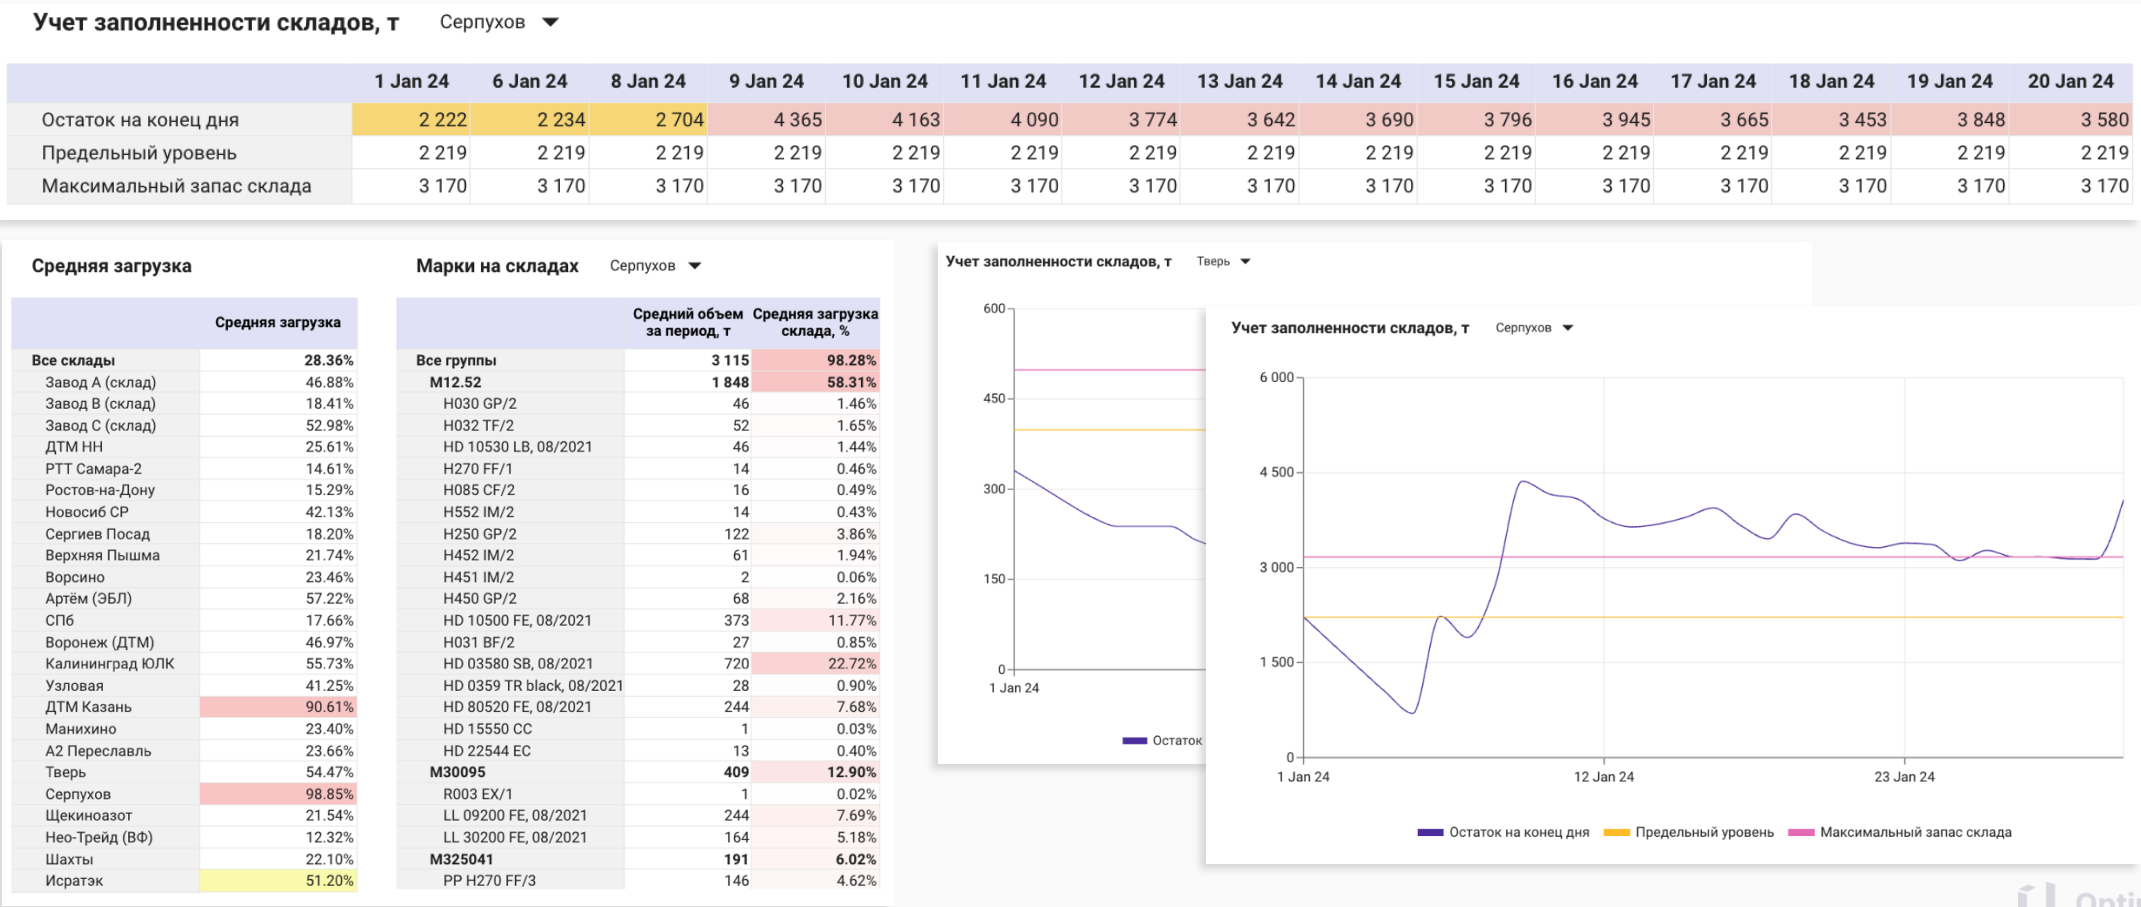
Учет заполненности складов, т Серпухов

| | 1 Jan 24 | 6 Jan 24 | 8 Jan 24 | 9 Jan 24 | 10 Jan 24 | 11 Jan 24 | 12 Jan 24 | 13 Jan 24 | 14 Jan 24 | 15 Jan 24 | 16 Jan 24 | 17 Jan 24 | 18 Jan 24 | 19 Jan 24 | 20 Jan 24 |
|---|---|---|---|---|---|---|---|---|---|---|---|---|---|---|---|
| Остаток на конец дня | 2 222 | 2 234 | 2 704 | 4 365 | 4 163 | 4 090 | 3 774 | 3 642 | 3 690 | 3 796 | 3 945 | 3 665 | 3 453 | 3 848 | 3 580 |
| Предельный уровень | 2 219 | 2 219 | 2 219 | 2 219 | 2 219 | 2 219 | 2 219 | 2 219 | 2 219 | 2 219 | 2 219 | 2 219 | 2 219 | 2 219 | 2 219 |
| Максимальный запас склада | 3 170 | 3 170 | 3 170 | 3 170 | 3 170 | 3 170 | 3 170 | 3 170 | 3 170 | 3 170 | 3 170 | 3 170 | 3 170 | 3 170 | 3 170 |

Средняя загрузка

| | Средняя загрузка |
|---|---|
| Все склады | 28.36% |
| Завод А (склад) | 46.88% |
| Завод В (склад) | 18.41% |
| Завод С (склад) | 52.98% |
| ДТМ НН | 25.61% |
| РТТ Самара-2 | 14.61% |
| Ростов-на-Дону | 15.29% |
| Новосиб СР | 42.13% |
| Сергиев Посад | 18.20% |
| Верхняя Пышма | 21.74% |
| Ворсино | 23.46% |
| Артём (ЭБЛ) | 57.22% |
| СПб | 17.66% |
| Воронеж (ДТМ) | 46.97% |
| Калининград ЮЛК | 55.73% |
| Узловая | 41.25% |
| ДТМ Казань | 90.61% |
| Манихино | 23.40% |
| А2 Переславль | 23.66% |
| Тверь | 54.47% |
| Серпухов | 98.85% |
| Щекиноазот | 21.54% |
| Нео-Трейд (ВФ) | 12.32% |
| Шахты | 22.10% |
| Исратэк | 51.20% |

Марки на складах Серпухов

| | Средний объем за период, т | Средняя загрузка склада, % |
|---|---|---|
| Все группы | 3 115 | 98.28% |
| M12.52 | 1 848 | 58.31% |
| H030 GP/2 | 46 | 1.46% |
| H032 TF/2 | 52 | 1.65% |
| HD 10530 LB, 08/2021 | 46 | 1.44% |
| H270 FF/1 | 14 | 0.46% |
| H085 CF/2 | 16 | 0.49% |
| H552 IM/2 | 14 | 0.43% |
| H250 GP/2 | 122 | 3.86% |
| H452 IM/2 | 61 | 1.94% |
| H451 IM/2 | 2 | 0.06% |
| H450 GP/2 | 68 | 2.16% |
| HD 10500 FE, 08/2021 | 373 | 11.77% |
| H031 BF/2 | 27 | 0.85% |
| HD 03580 SB, 08/2021 | 720 | 22.72% |
| HD 0359 TR black, 08/2021 | 28 | 0.90% |
| HD 80520 FE, 08/2021 | 244 | 7.68% |
| HD 15550 CC | 1 | 0.03% |
| HD 22544 EC | 13 | 0.40% |
| M30095 | 409 | 12.90% |
| R003 EX/1 | 1 | 0.02% |
| LL 09200 FE, 08/2021 | 244 | 7.69% |
| LL 30200 FE, 08/2021 | 164 | 5.18% |
| M325041 | 191 | 6.02% |
| PP H270 FF/3 | 146 | 4.62% |

Учет заполненности складов, т Тверь
600
450
300
150
0
1 Jan 24
Остаток

Учет заполненности складов, т Серпухов
6 000
4 500
3 000
1 500
0
1 Jan 24
12 Jan 24
23 Jan 24
Остаток на конец дня Предельный уровень Максимальный запас склада